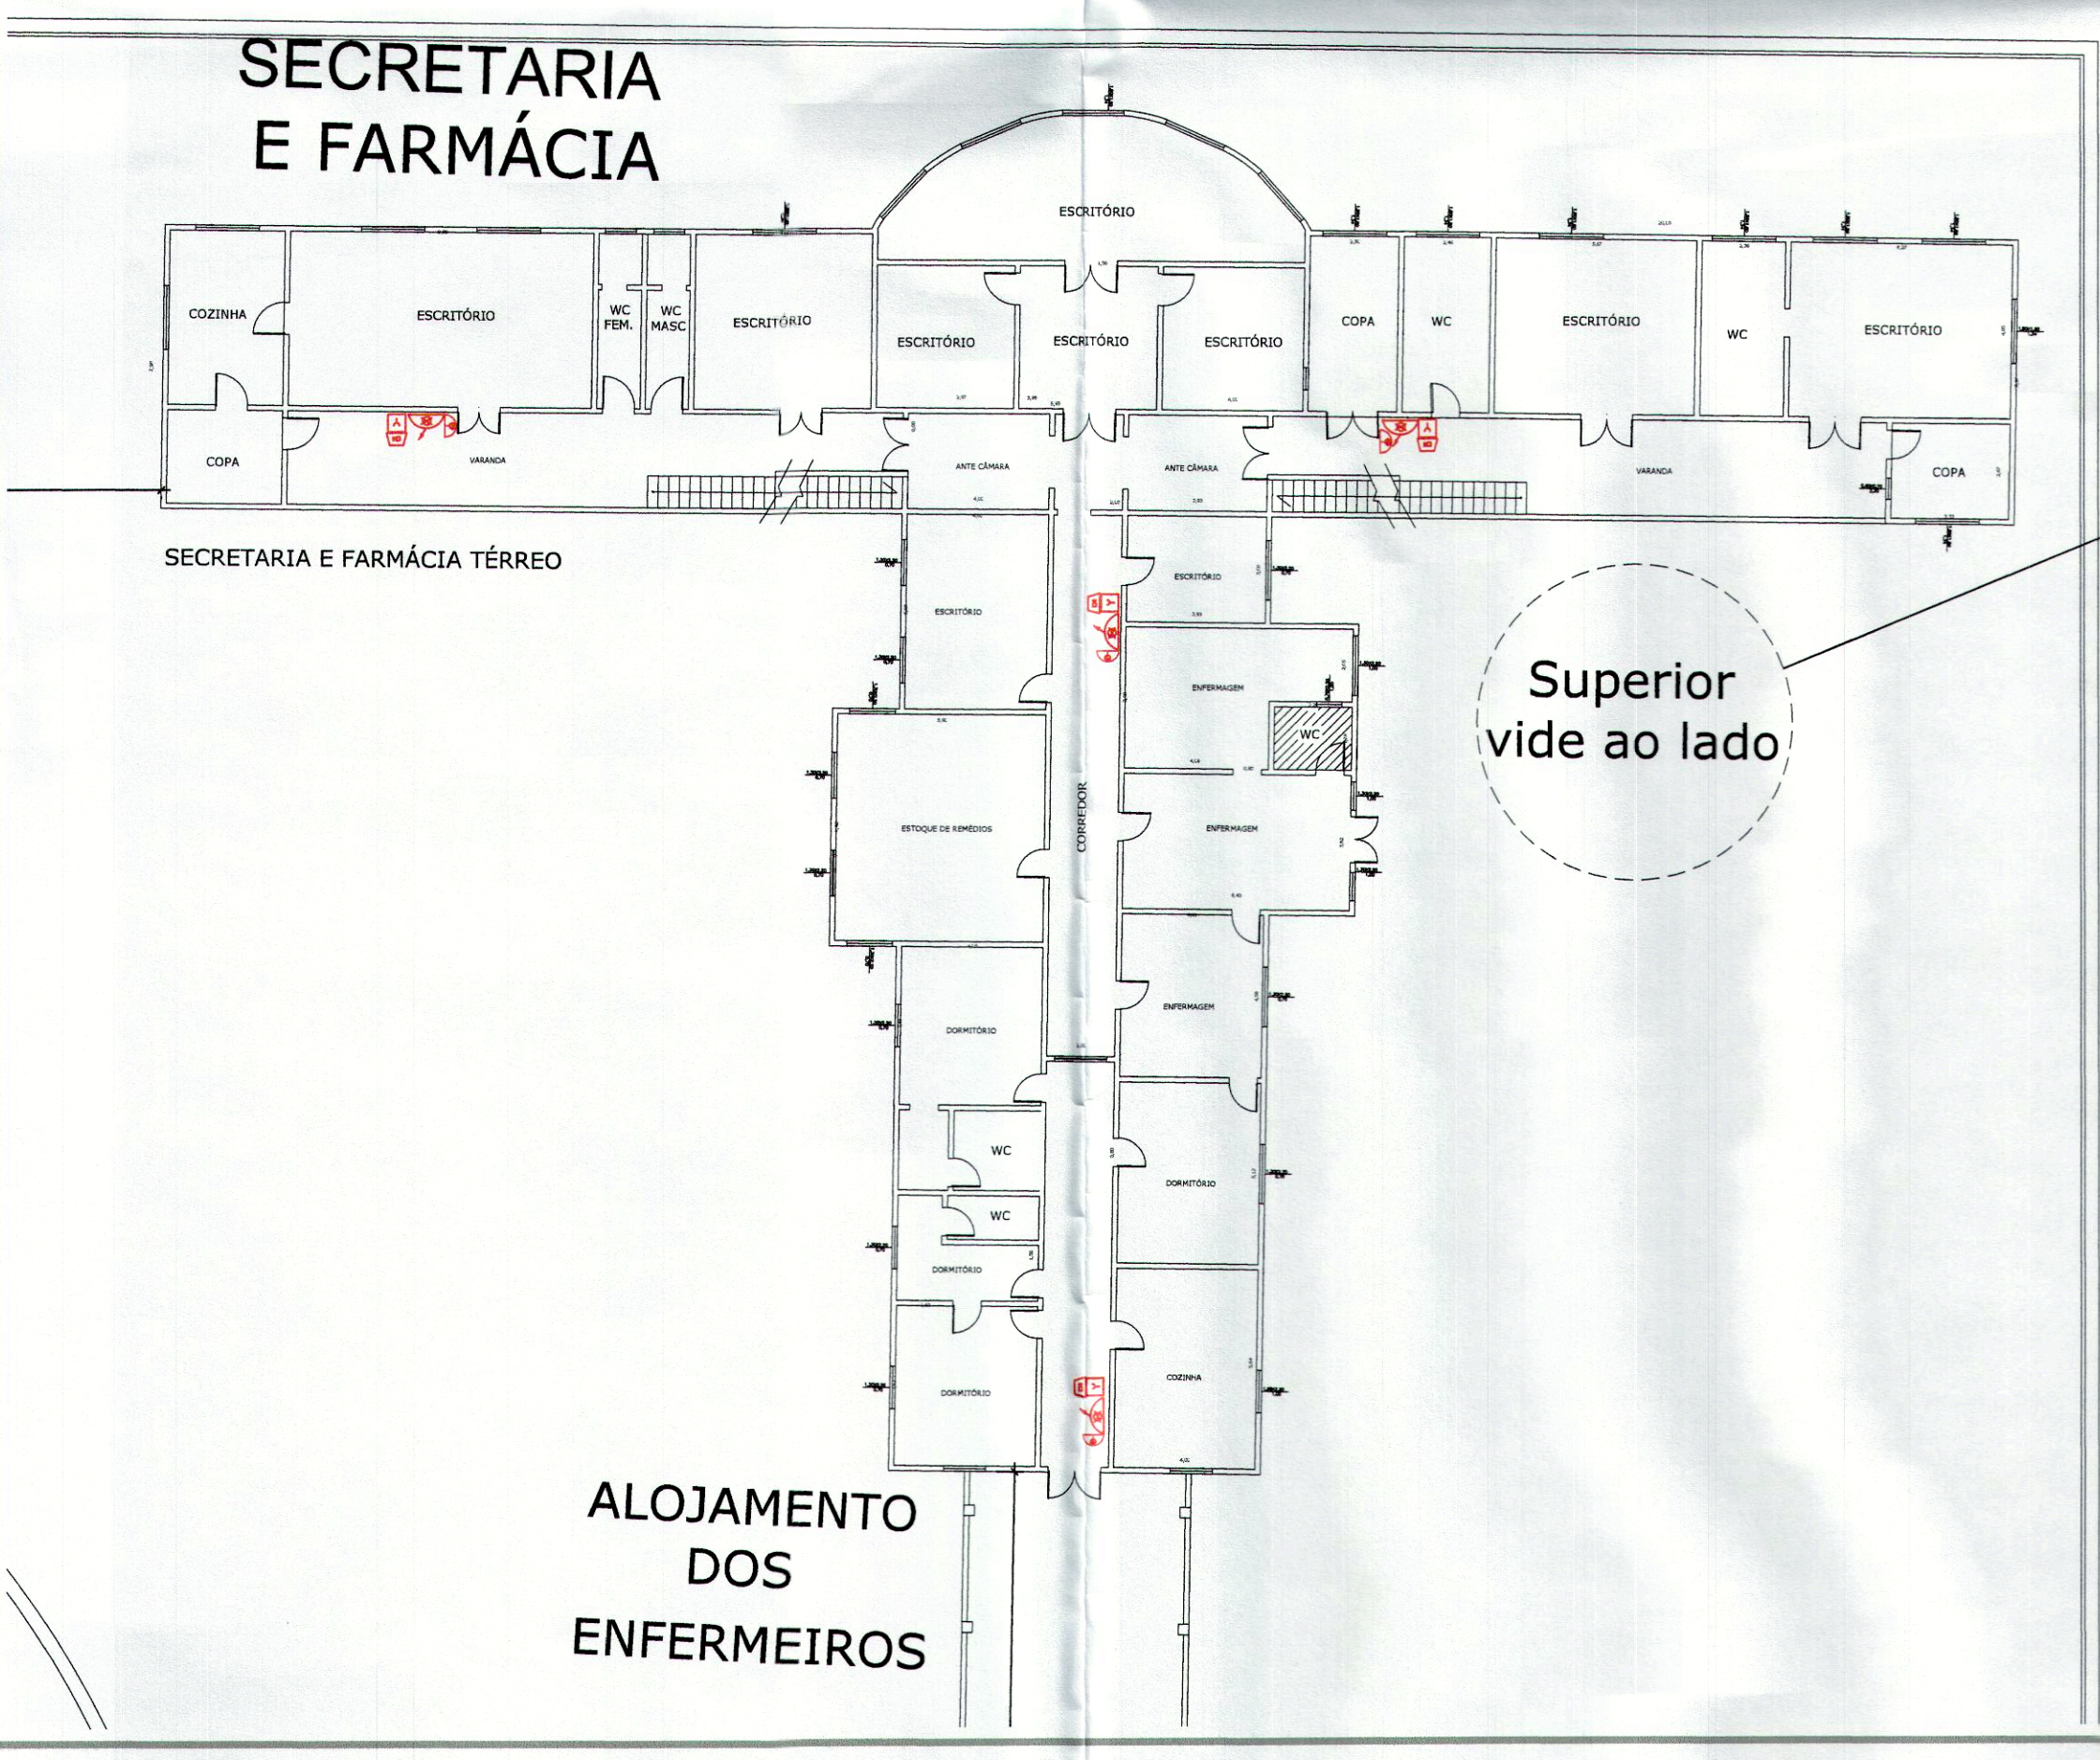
SECRETARIA
E FARMÁCIA

ESCRITÓRIO

COZINHA
ESCRITÓRIO
WC FEM.
WC MASC
ESCRITÓRIO
ESCRITÓRIO
ESCRITÓRIO
ESCRITÓRIO
COPA
WC
ESCRITÓRIO
WC
ESCRITÓRIO

COPA
VARANDA
ANTE CÂMARA
ANTE CÂMARA
VARANDA
COPA

SECRETARIA E FARMÁCIA TÉRREO

ESCRITÓRIO
ESCRITÓRIO
ENFERMAGEM
WC
Superior
vide ao lado
ESTOQUE DE REMÉDIOS
CORREDOR
ENFERMAGEM
ENFERMAGEM
DORMITÓRIO
WC
DORMITÓRIO
WC
DORMITÓRIO
DORMITÓRIO
COZINHA

ALOJAMENTO
DOS
ENFERMEIROS